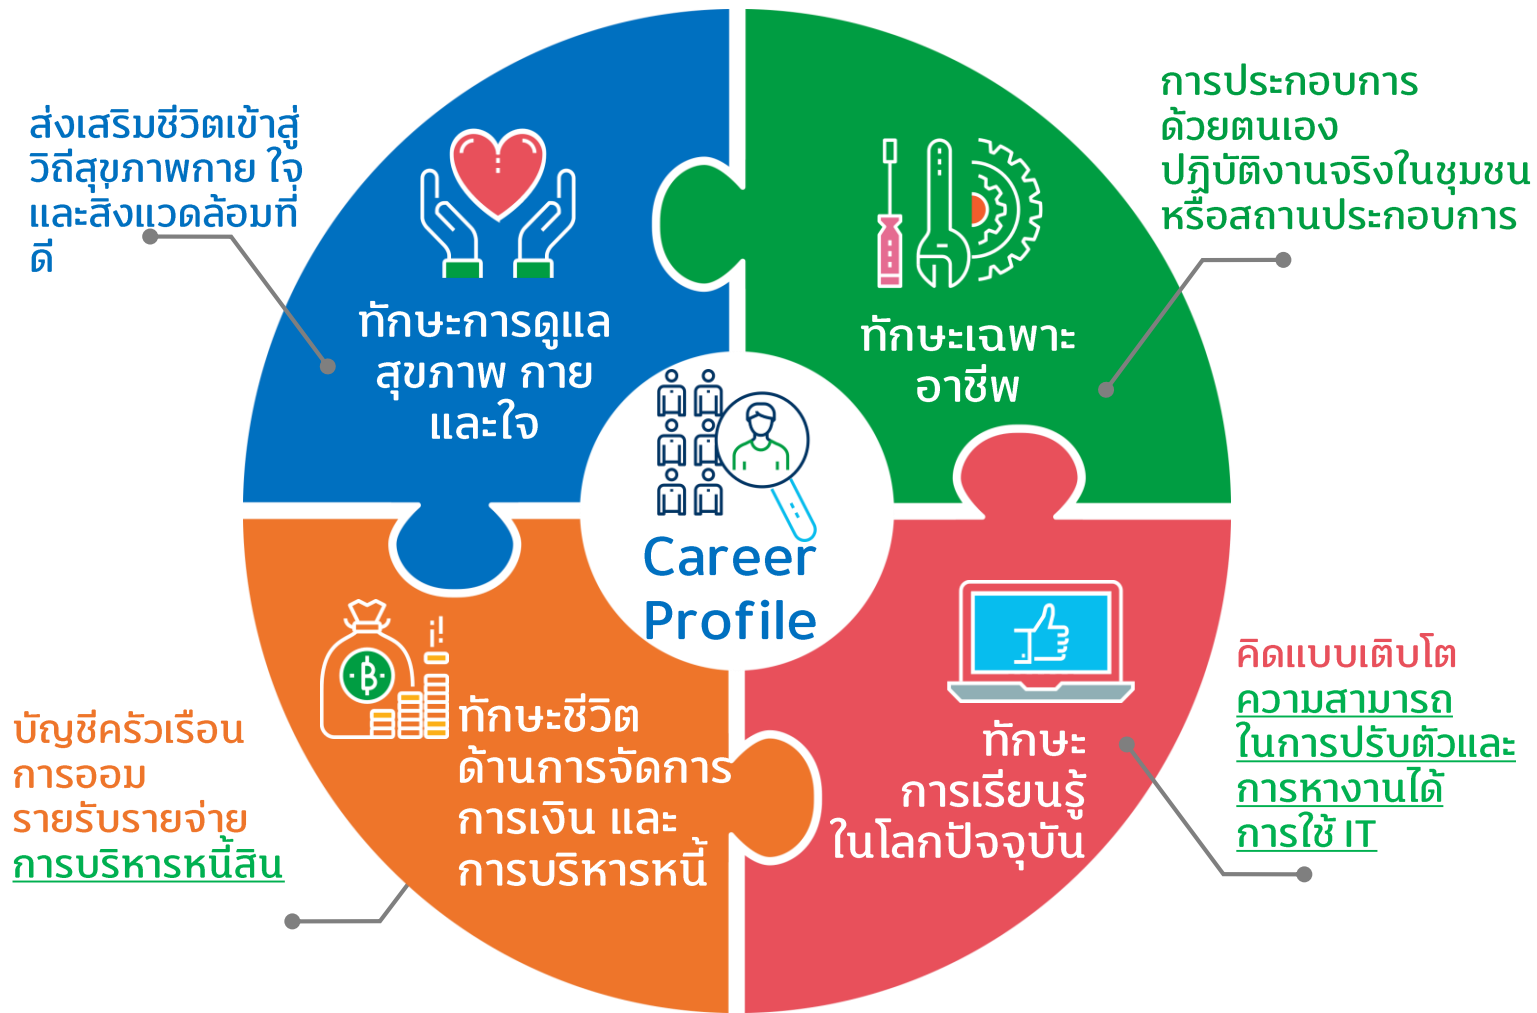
ส่งเสริมชีวิตเข้าสู่วิถีสุขภาพกาย ใจ และสิ่งแวดล้อมที่ดี

ทักษะการดูแลสุขภาพ กาย และใจ

การประกอบการด้วยตนเอง
ปฏิบัติงานจริงในชุมชนหรือสถานประกอบการ

ทักษะเฉพาะอาชีพ

Career Profile

บัญชีครัวเรือน
การออม
รายรับรายจ่าย
การบริหารหนี้สิน

ทักษะชีวิตด้านการจัดการการเงิน และการบริหารหนี้

ทักษะการเรียนรู้ในโลกปัจจุบัน

คิดแบบเติบโต
ความสามารถในการปรับตัวและการหางานได้
การใช้ IT